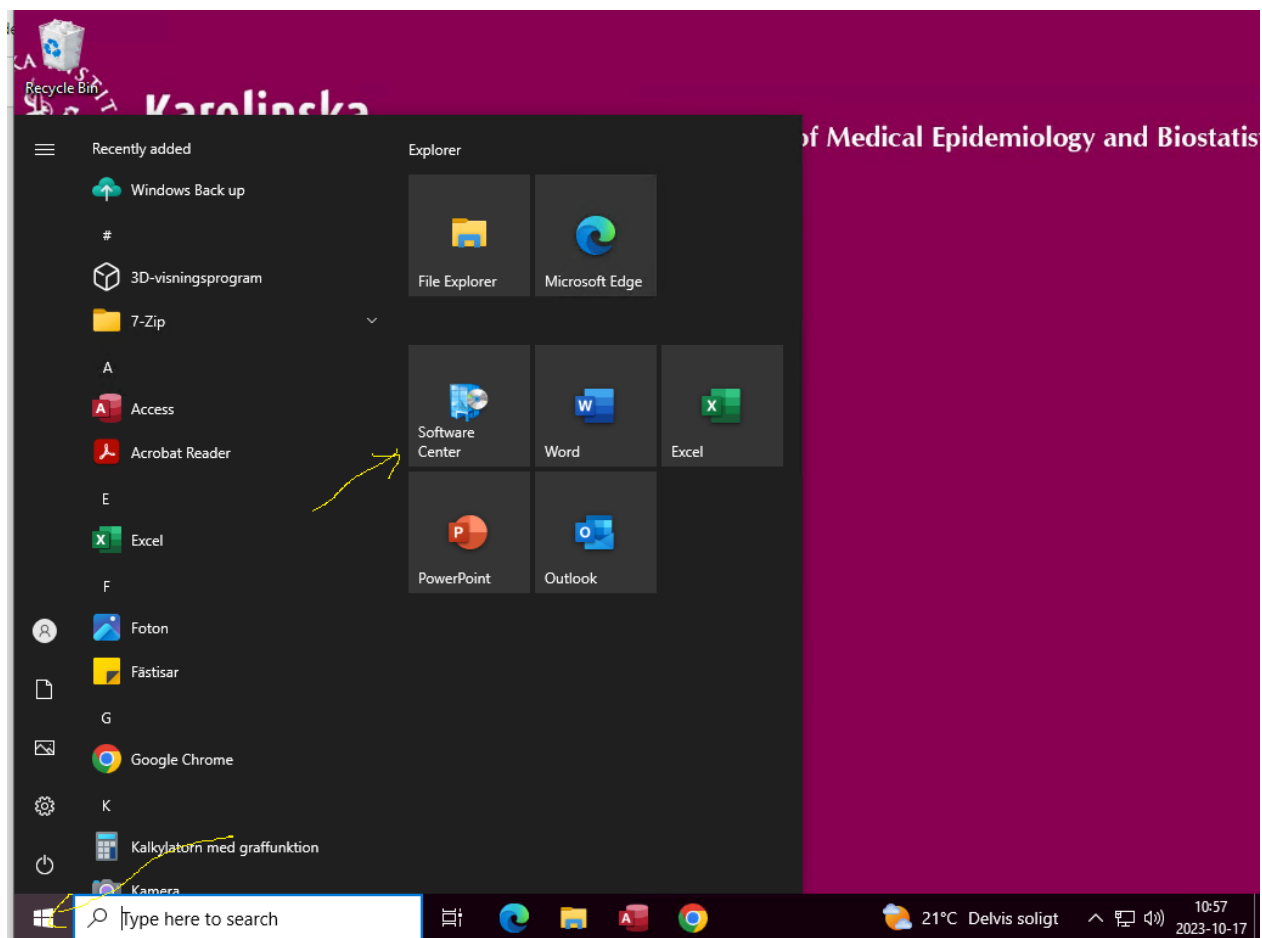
Recycle Bin

Karolinska

of Medical Epidemiology and Biostatist

Recently added

Windows Back up

#

3D-visningsprogram

7-Zip

A

Access

Acrobat Reader

E

Excel

F

Foton

Fästisar

G

Google Chrome

K

Kalkylatorn med graffunktion

Kamera

Explorer

File Explorer

Microsoft Edge

Software Center

Word

Excel

PowerPoint

Outlook

Type here to search

21°C Delvis soligt

10:57
2023-10-17